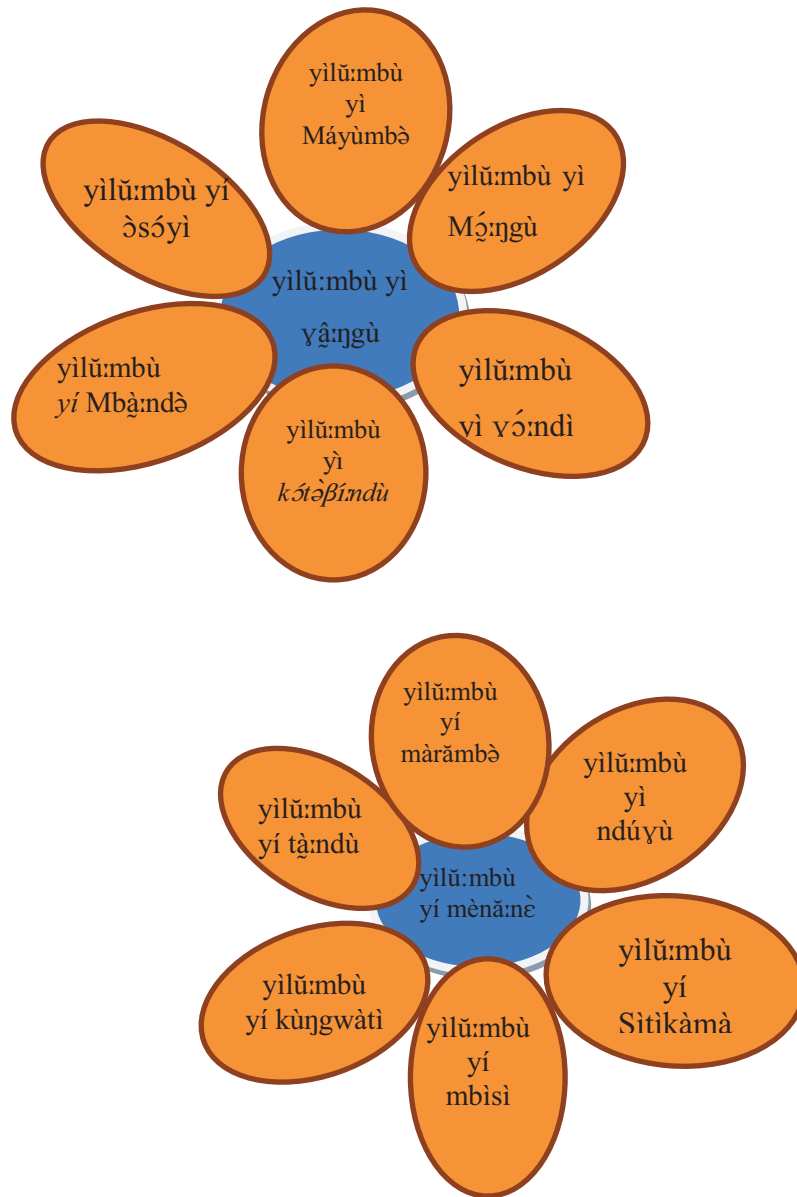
yìlǔ:mbù yì Máyùmbə

yìlǔ:mbù yí ɔ̀sɔ́yì

yìlǔ:mbù yì Mɔ̰̌:ŋgù

yìlǔ:mbù yì ɣâ̰:ŋgù

yìlǔ:mbù *yí* Mbà̰:ndə̀

yìlǔ:mbù yì ɣɔ́:ndì

yìlǔ:mbù yì *kɔ́tə̀βí:ndù*

yìlǔ:mbù yí màrǎmbə̀

yìlǔ:mbù yí tà̰:ndù

yìlǔ:mbù yì ndúɣù

yìlǔ:mbù yí mènǎ:nɛ̀

yìlǔ:mbù yí kùŋgwàtì

yìlǔ:mbù yí mbisì

yìlǔ:mbù yí Sìtìkàmà